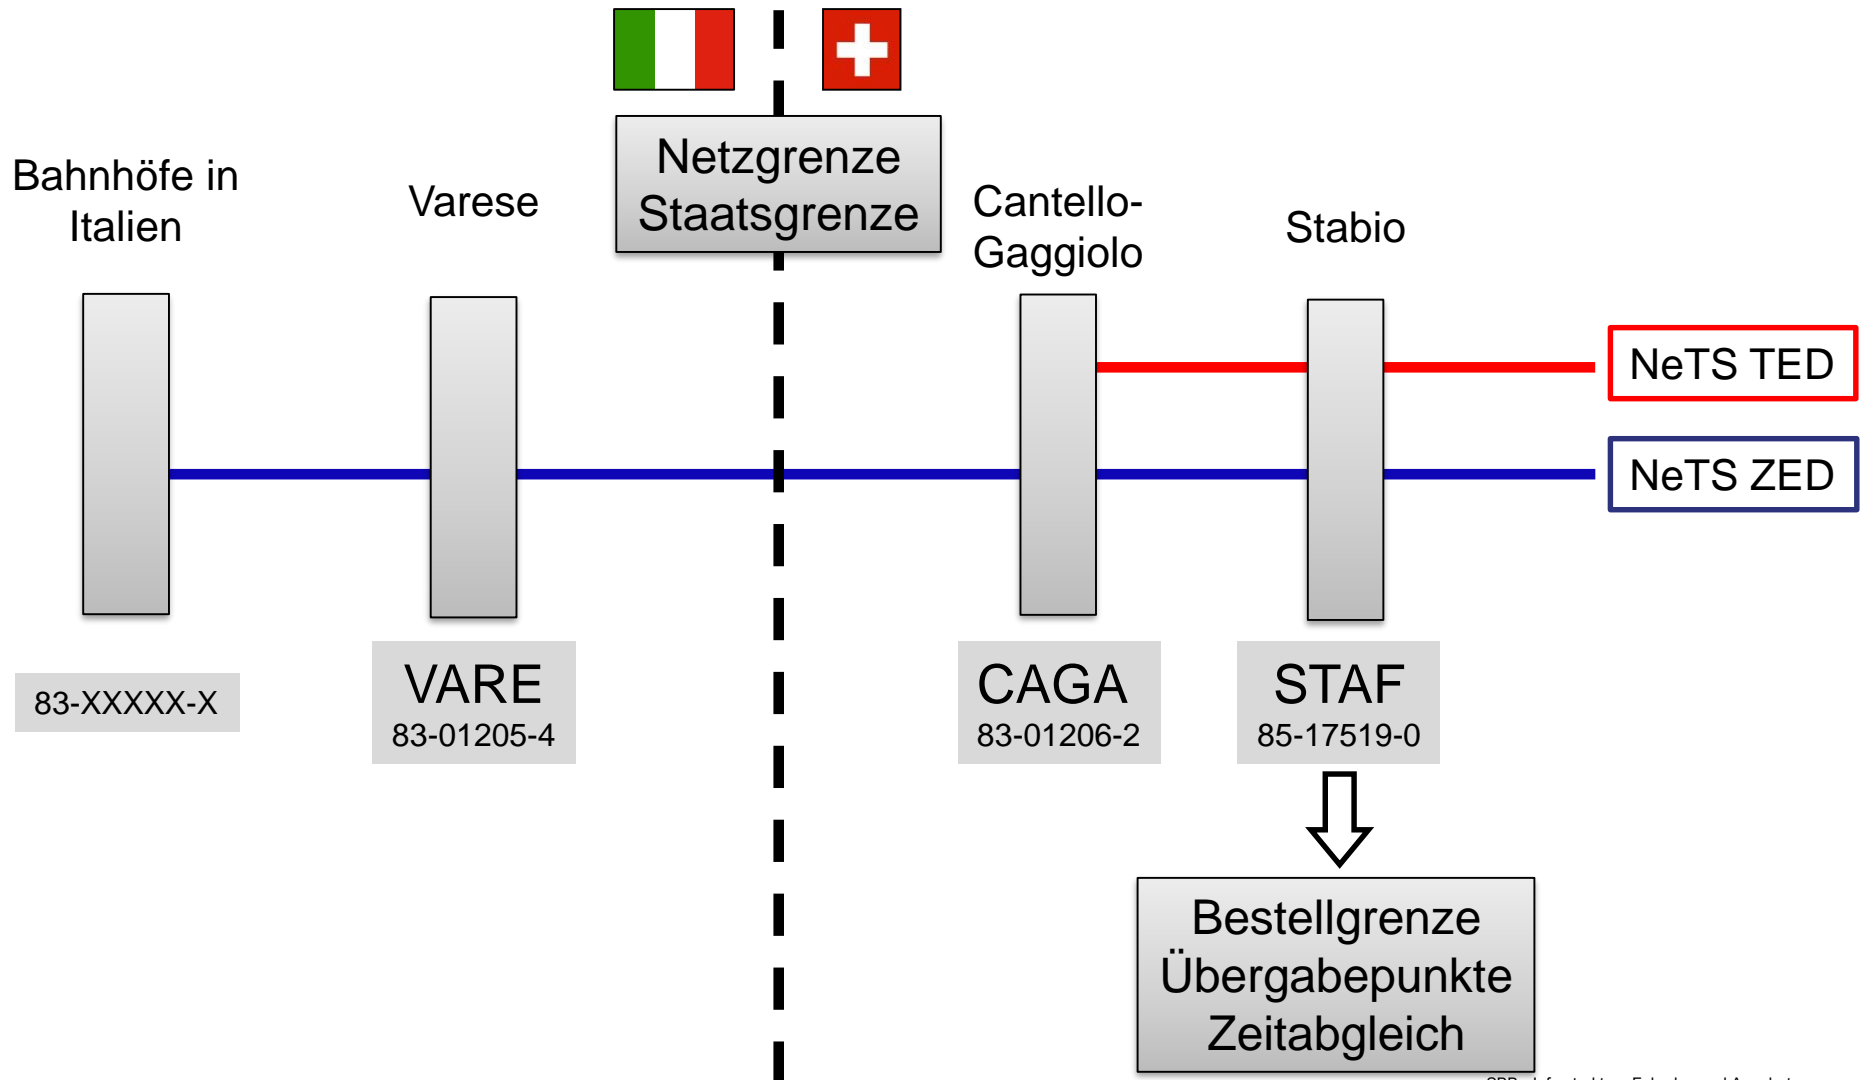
Netzgrenze
Staatsgrenze

Bahnhöfe in Italien

Varese

Cantello-Gaggiolo

Stabio

NeTS TED

NeTS ZED

83-XXXXX-X

VARE
83-01205-4

CAGA
83-01206-2

STAF
85-17519-0

Bestellgrenze
Übergabepunkte
Zeitabgleich

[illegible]